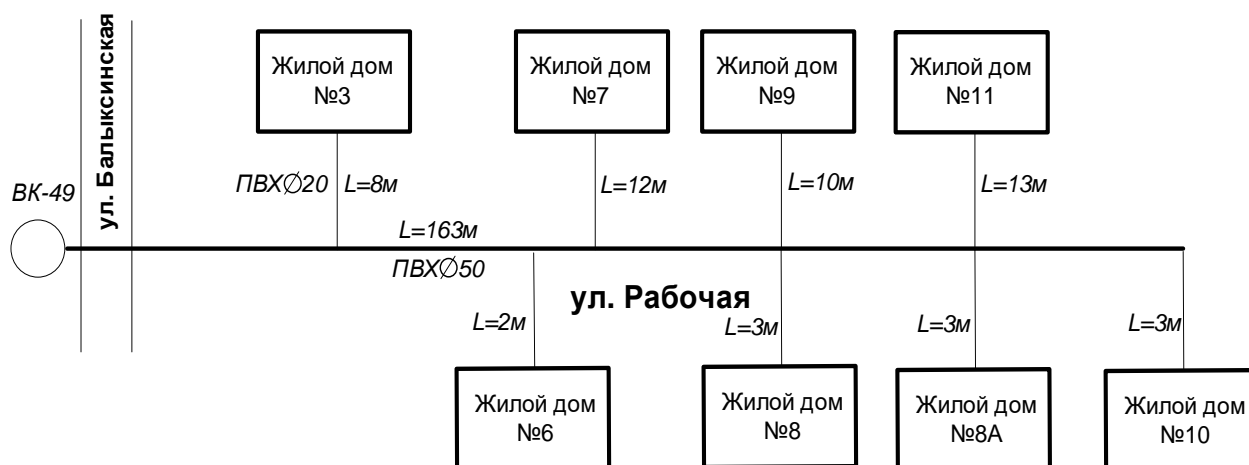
ул. Балыксинская

Жилой дом №3

Жилой дом №7

Жилой дом №9

Жилой дом №11

ВК-49

ПВХ∅20 L=8м

L=12м

L=10м

L=13м

L=163м

ПВХ∅50

ул. Рабочая

L=2м

L=3м

L=3м

L=3м

Жилой дом №6

Жилой дом №8

Жилой дом №8А

Жилой дом №10